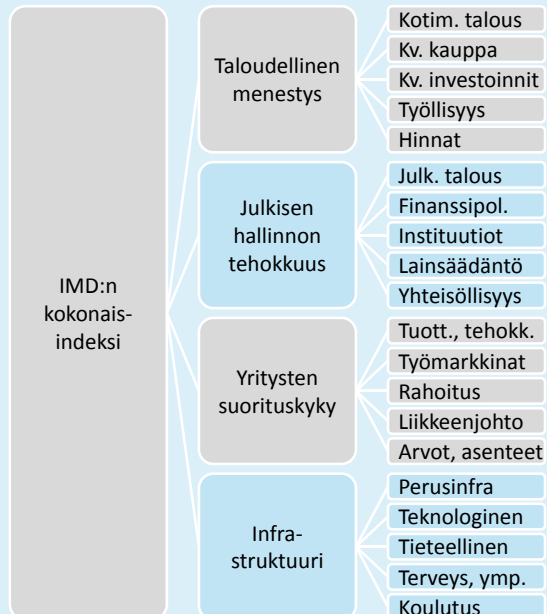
IMD:n kokonaisindeksi

Taloudellinen menestys

Kotim. talous
Kv. kauppa
Kv. investoinnit
Työllisyys
Hinnat

Julkisen hallinnon tehokkuus

Julk. talous
Finanssipol.
Instituutiot
Lainsäädäntö
Yhteisöllisyys

Yritysten suorituskyky

Tuott., tehokk.
Työmarkkinat
Rahoitus
Liikkeenjohto
Arvot, asenteet

Infrastruktuuri

Perusinfra
Teknologinen
Tieteellinen
Terveys, ymp.
Koulutus